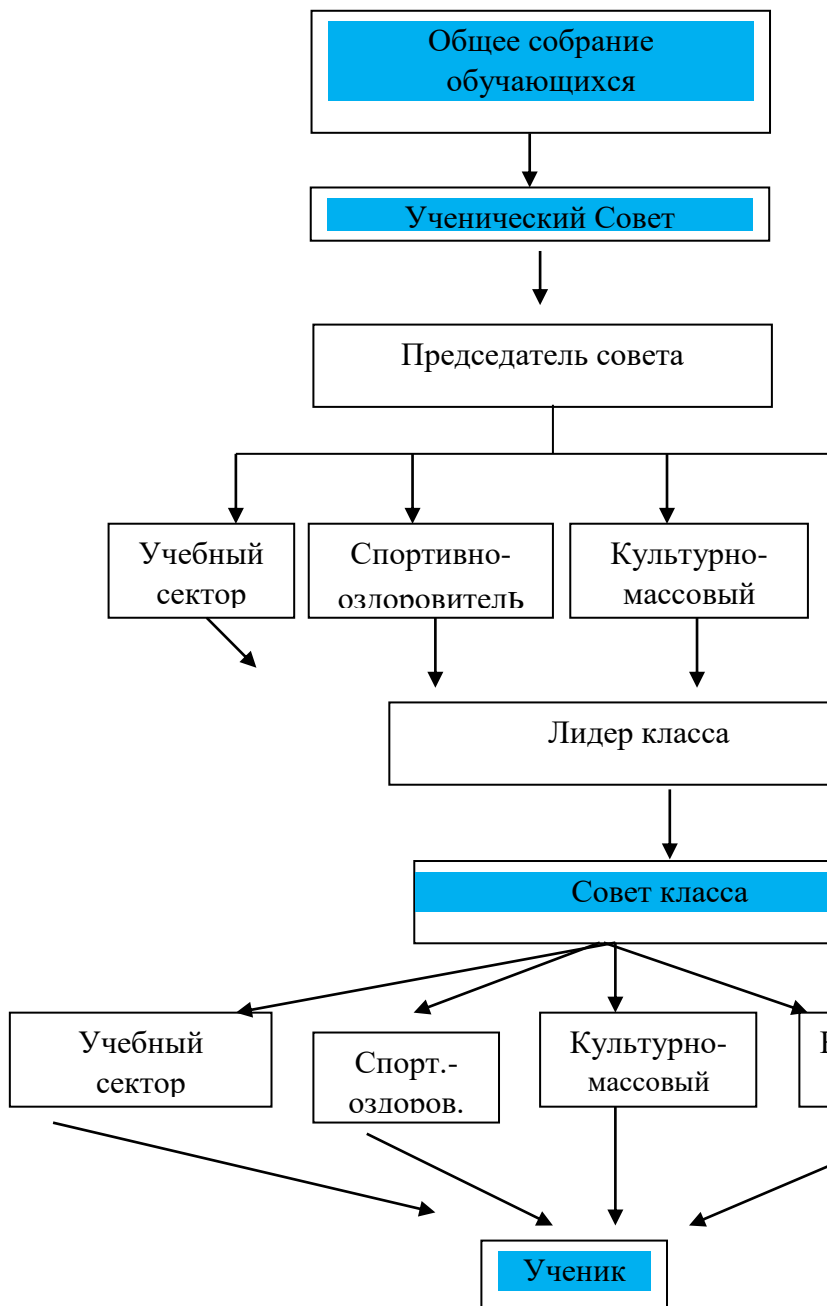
Общее собрание обучающихся

Ученический Совет

Председатель совета

Учебный сектор

Спортивно-оздоровитель

Культурно-массовый

Лидер класса

Совет класса

Учебный сектор

Спорт.-оздоров.

Культурно-массовый

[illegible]

Ученик